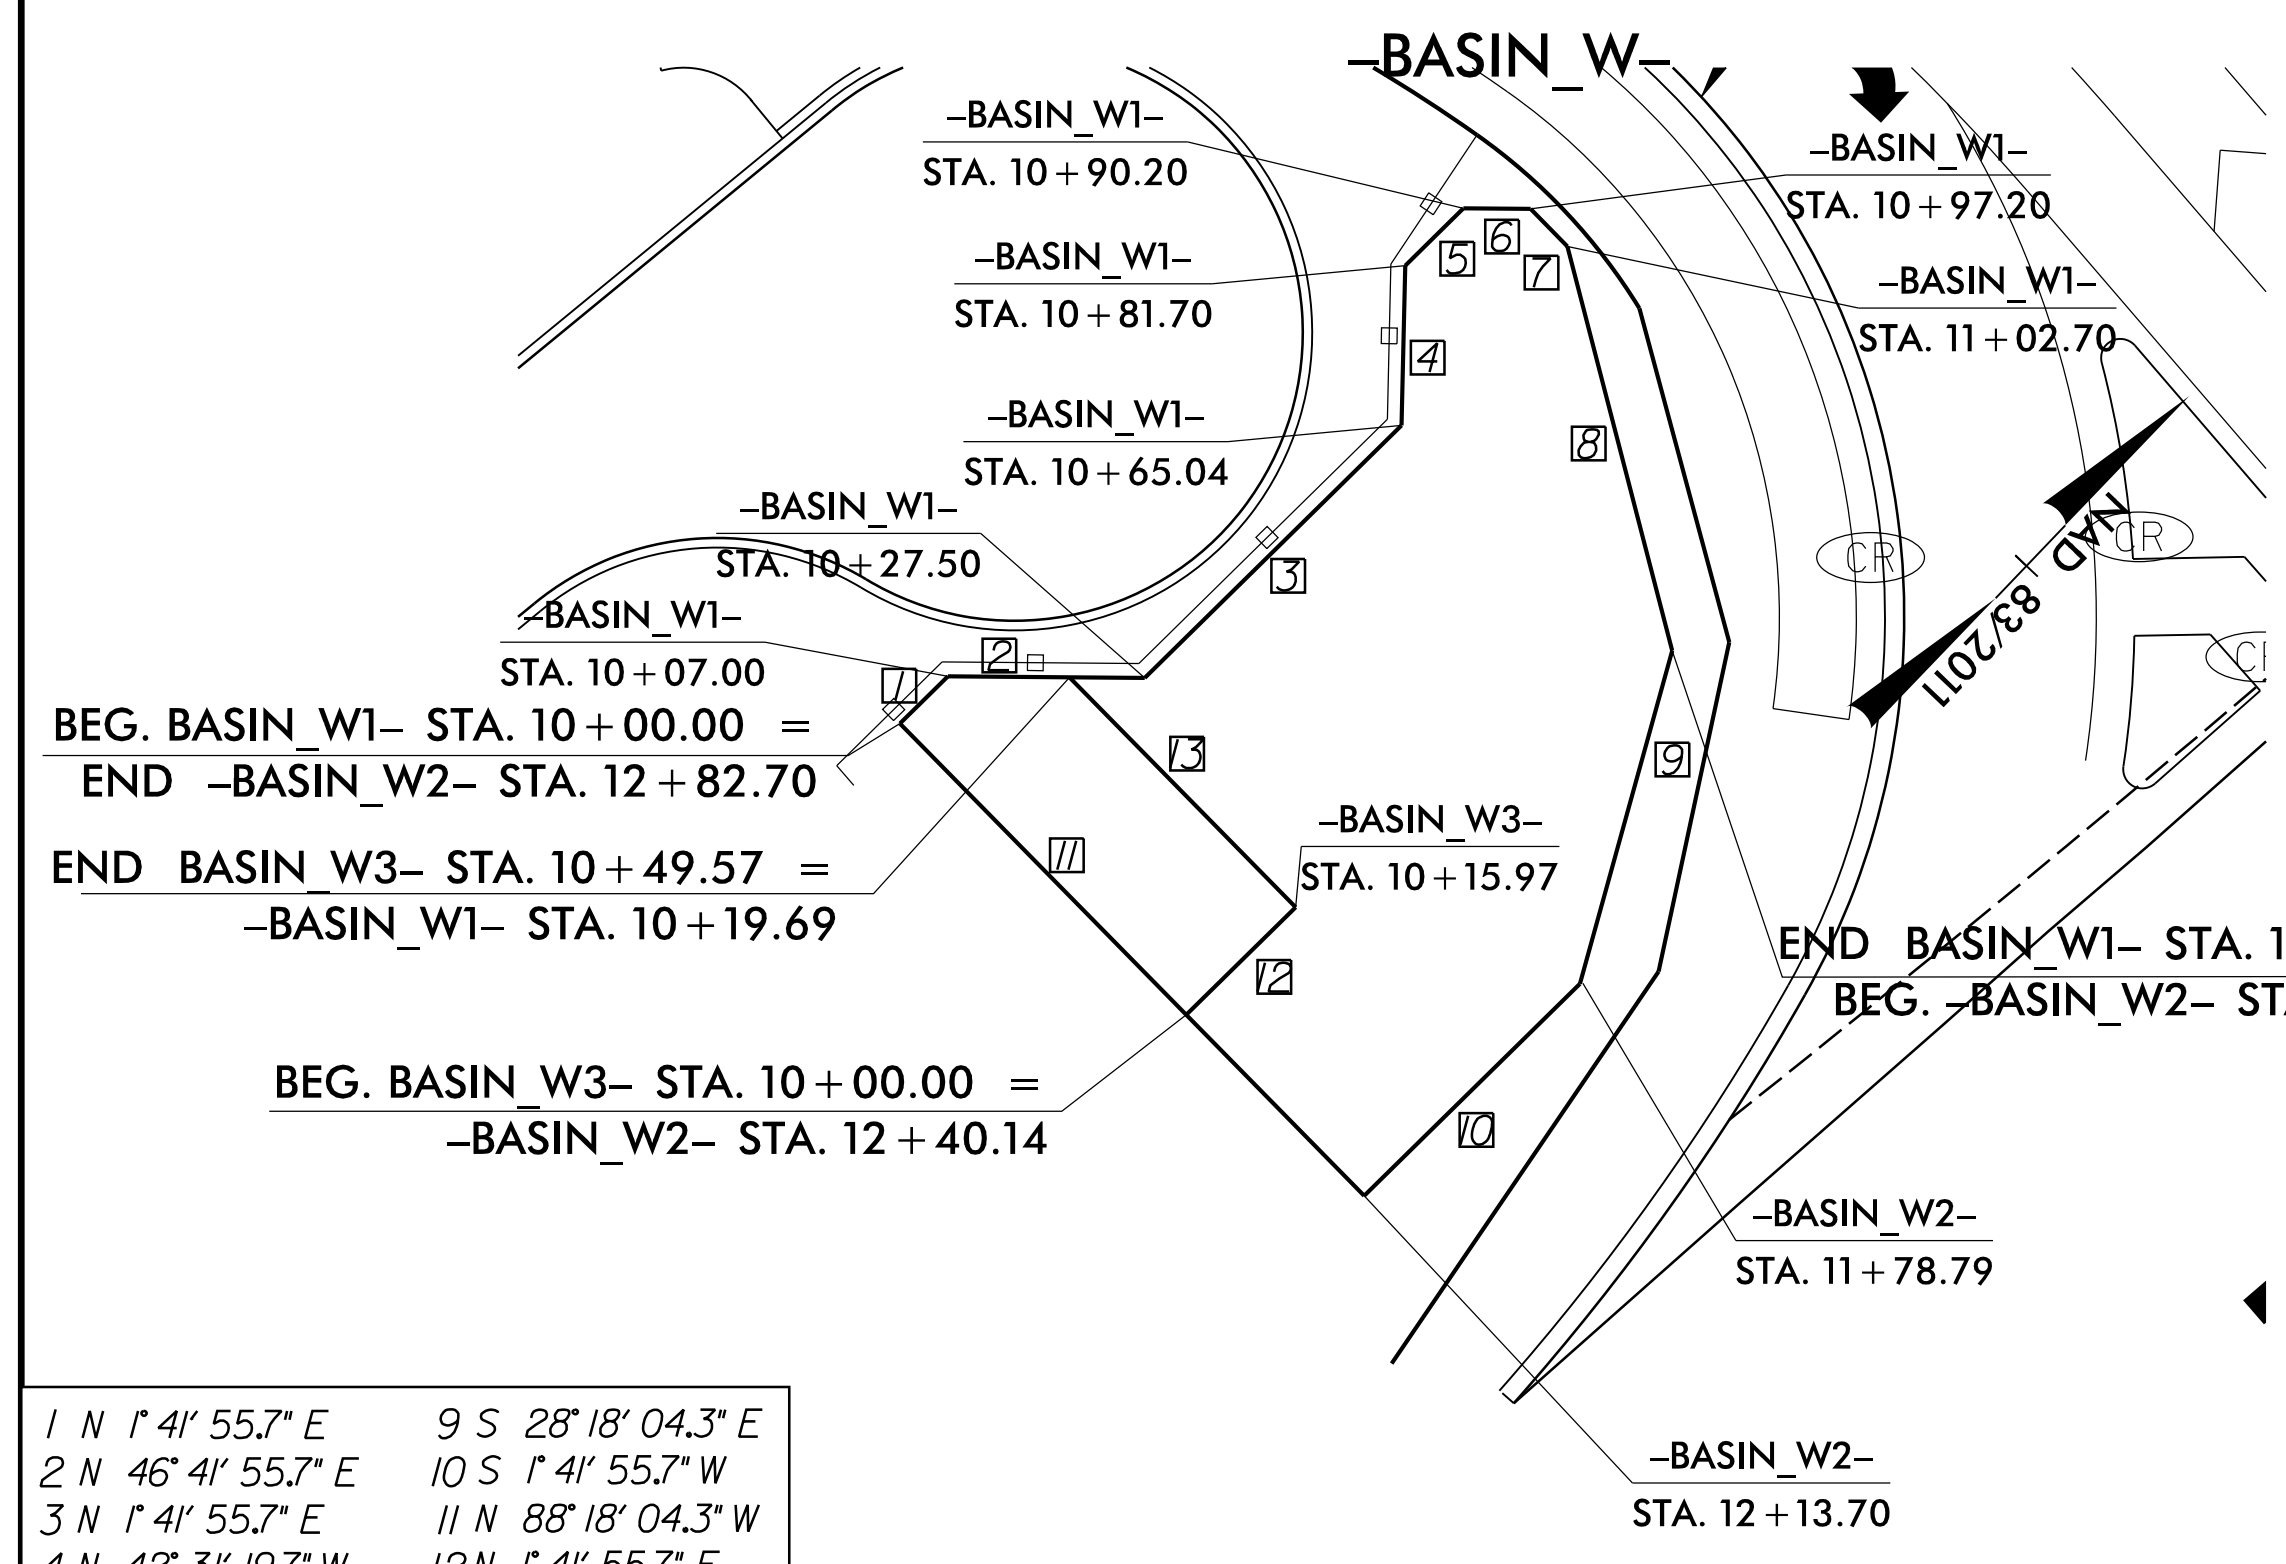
–BASIN_W–

–BASIN_W1–
STA. 10 + 90.20

–BASIN_W1–
STA. 10 + 81.70

–BASIN_W1–
STA. 10 + 65.04

–BASIN_W1–
STA. 10 + 27.50

–BASIN_W1–
STA. 10 + 07.00

–BASIN_W1–
STA. 10 + 97.20

–BASIN_W1–
STA. 11 + 02.70

1 2 3 4 5 6 7 8 9 10 11 12 13

CR CR CR

NAD 83/2011

BEG. BASIN_W1– STA. 10 + 00.00 =
END –BASIN_W2– STA. 12 + 82.70

END BASIN_W3– STA. 10 + 49.57 =
–BASIN_W1– STA. 10 + 19.69

–BASIN_W3–
STA. 10 + 15.97

END BASIN_W1– STA. 1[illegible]
BEG. –BASIN_W2– ST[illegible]

BEG. BASIN_W3– STA. 10 + 00.00 =
–BASIN_W2– STA. 12 + 40.14

–BASIN_W2–
STA. 11 + 78.79

–BASIN_W2–
STA. 12 + 13.70

| | |
|---|---|
| 1 N 1° 41′ 55.7″ E | 9 S 28° 18′ 04.3″ E |
| 2 N 46° 41′ 55.7″ E | 10 S 1° 41′ 55.7″ W |
| 3 N 1° 41′ 55.7″ E | 11 N 88° 18′ 04.3″ W |
| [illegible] | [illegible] |